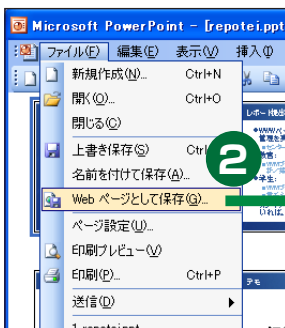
Microsoft PowerPoint - [repotei.ppt

ファイル(F) 編集(E) 表示(V) 挿入(I)

新規作成(N)... Ctrl+N
開く(O)... Ctrl+O
閉じる(C)
上書き保存(S) Ctrl
名前を付けて保存(A)...
Web ページとして保存(G)...
ページ設定(U)...
印刷プレビュー(V)
印刷(P)... Ctrl+P
送信(D)
1 repotei.ppt

2